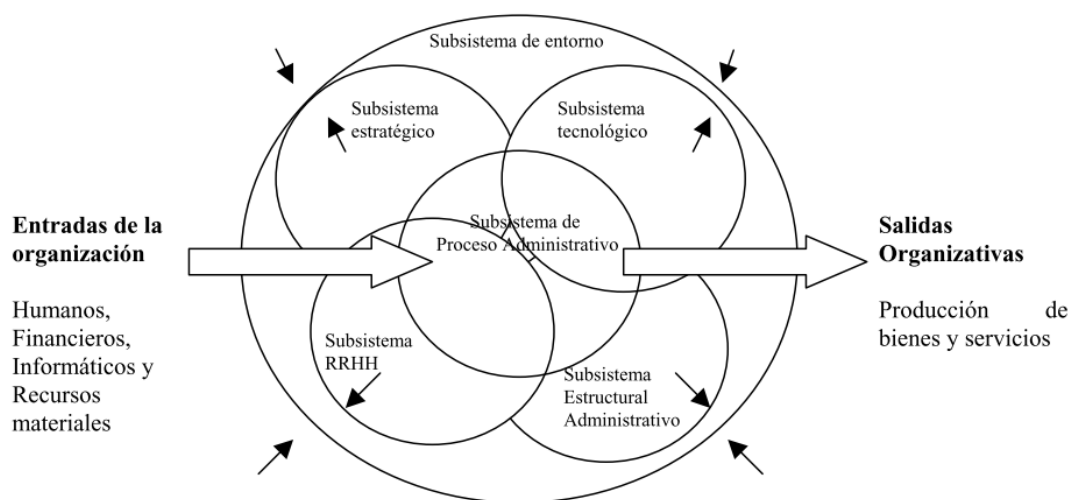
Subsistema de entorno

Subsistema estratégico

Subsistema tecnológico

Entradas de la organización

Humanos, Financieros, Informáticos y Recursos materiales

Subsistema de Proceso Administrativo

Salidas Organizativas

Producción de bienes y servicios

Subsistema RRHH

Subsistema Estructural Administrativo